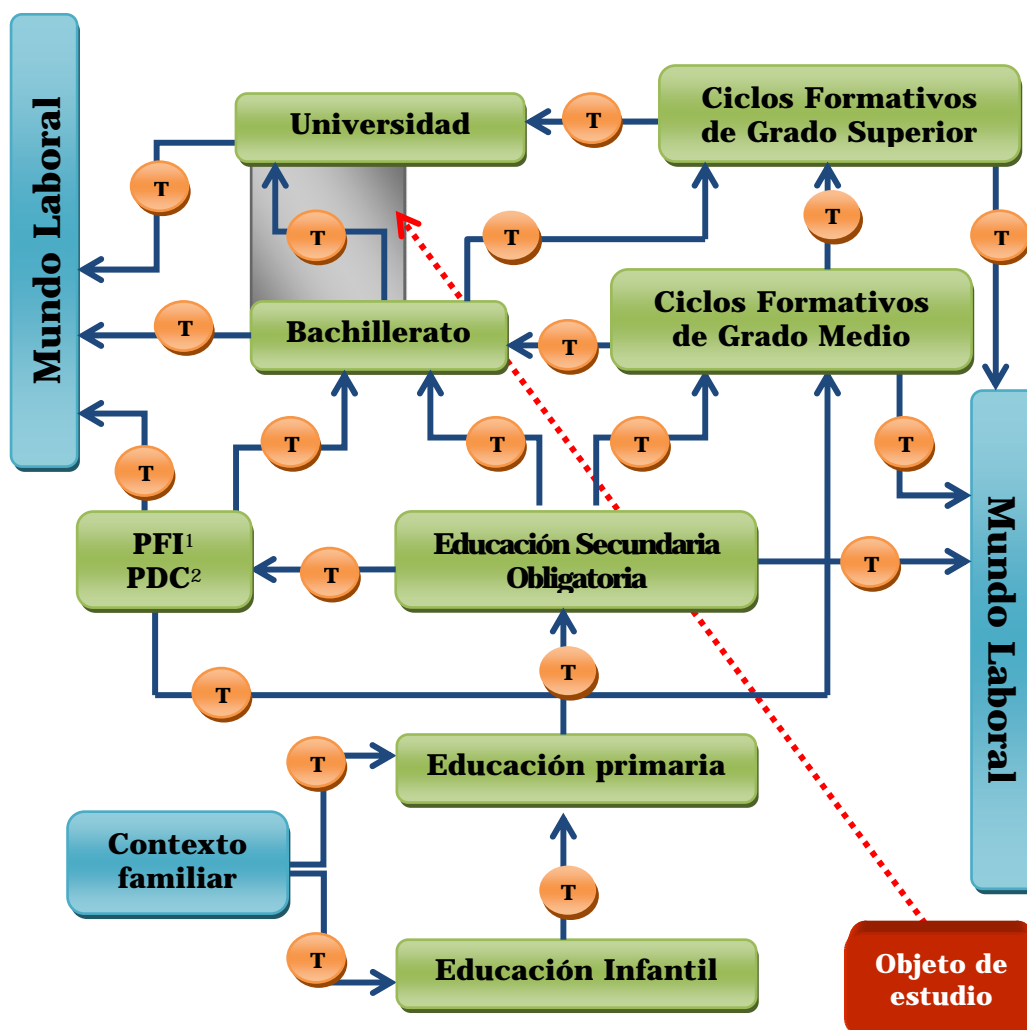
Mundo Laboral

Universidad

T

Ciclos Formativos de Grado Superior

T

T

T

T

T

Bachillerato

T

Ciclos Formativos de Grado Medio

T

T

T

T

T

T

PFI$^1$ PDC$^2$

T

Educación Secundaria Obligatoria

T

Mundo Laboral

T

T

T

Educación primaria

Contexto familiar

T

T

Educación Infantil

Objeto de estudio